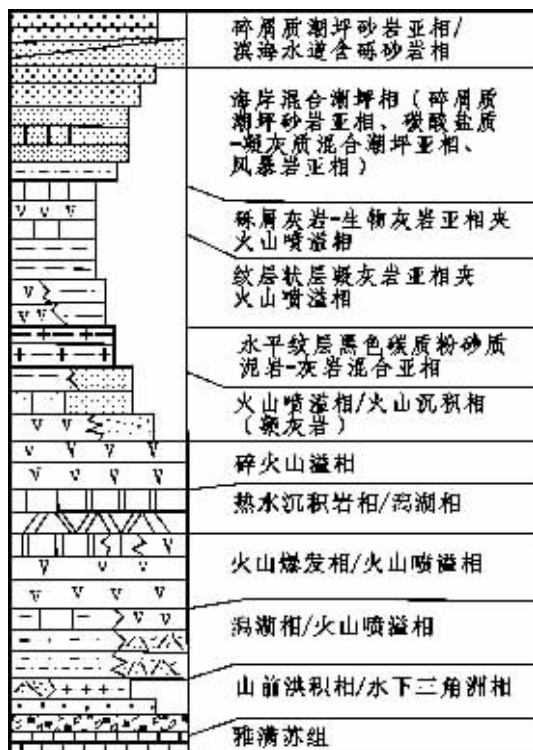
碎屑质潮坪砂岩亚相/
滨海水道含砾砂岩相

海岸混合潮坪相（碎屑质潮坪砂岩亚相，碳酸盐质-凝灰质混合潮坪亚相、风暴岩亚相）

碎屑灰岩-生物灰岩亚相夹火山喷溢相

纹层状层凝灰岩亚相夹火山喷溢相

水平纹层黑色碳质粉砂质泥岩-灰岩混合亚相

火山喷溢相/火山沉积相（凝灰岩）

碎火山溢相

热水沉积岩相/泻湖相

火山爆发相/火山喷溢相

泻湖相/火山喷溢相

山前洪积相/水下三角洲相

雅满苏组